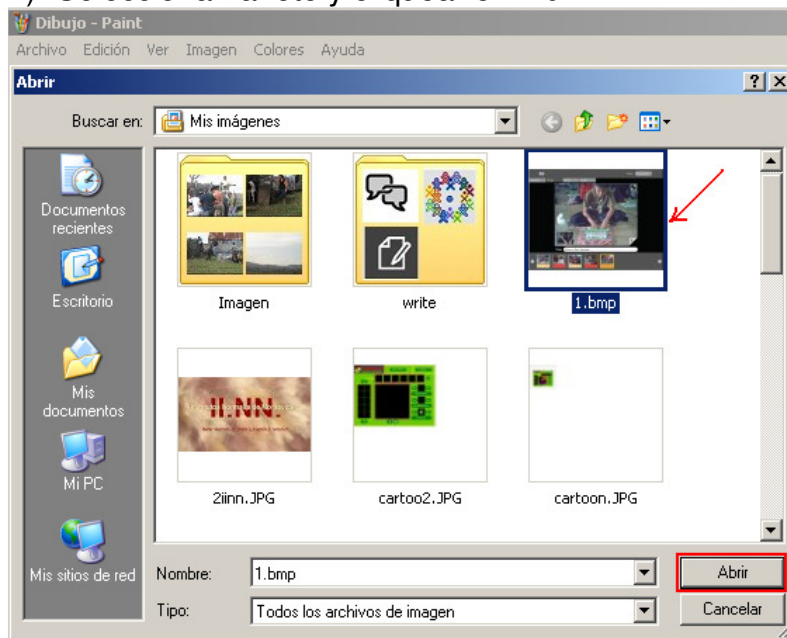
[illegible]
Dibujo - Paint
Archivo Edición Ver Imagen Colores Ayuda
Abrir
? X
Buscar en: Mis imágenes
Documentos recientes
Escritorio
Mis documentos
Mi PC
Mis sitios de red
Imagen
write
1.bmp
2iinn.JPG
cartoo2.JPG
cartoon.JPG
Nombre: 1.bmp
Tipo: Todos los archivos de imagen
Abrir
Cancelar